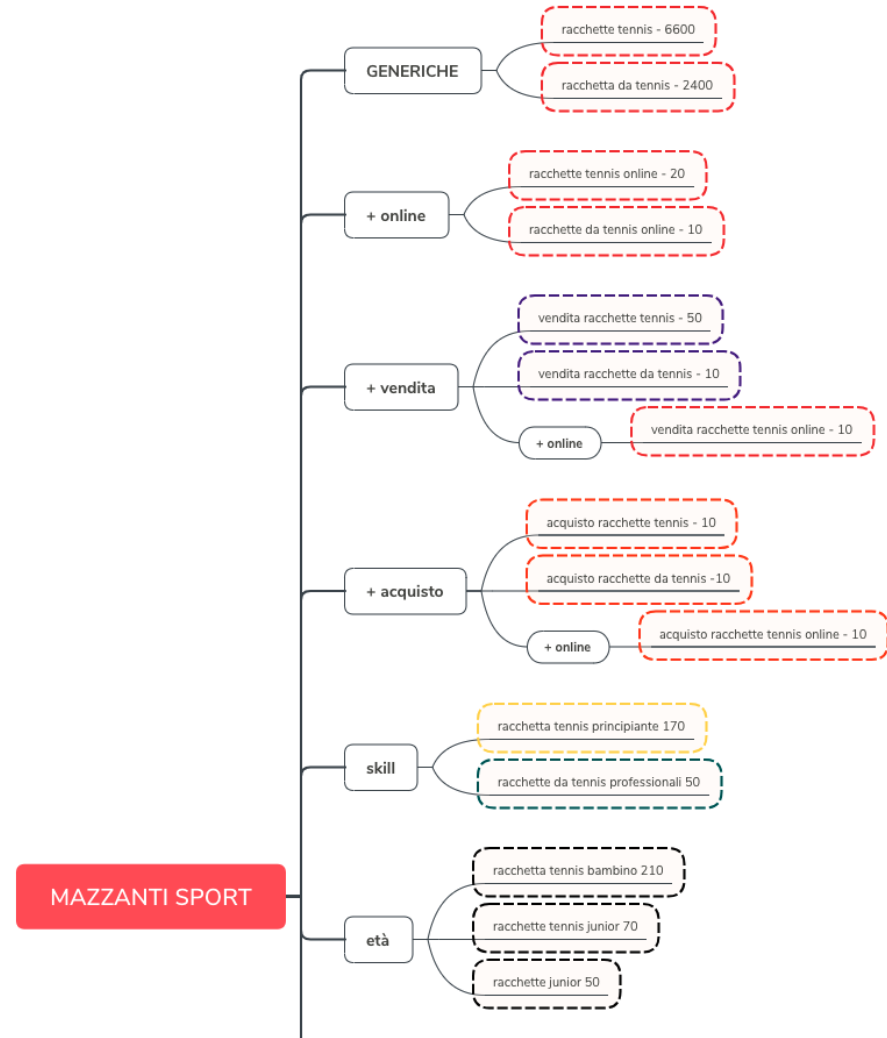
MAZZANTI SPORT

GENERICHE
racchette tennis - 6600
racchetta da tennis - 2400

+ online
racchette tennis online - 20
racchette da tennis online - 10

+ vendita
vendita racchette tennis - 50
vendita racchette da tennis - 10
+ online
vendita racchette tennis online - 10

+ acquisto
acquisto racchette tennis - 10
acquisto racchette da tennis -10
+ online
acquisto racchette tennis online - 10

skill
racchetta tennis principiante 170
racchette da tennis professionali 50

età
racchetta tennis bambino 210
racchette tennis junior 70
racchette junior 50